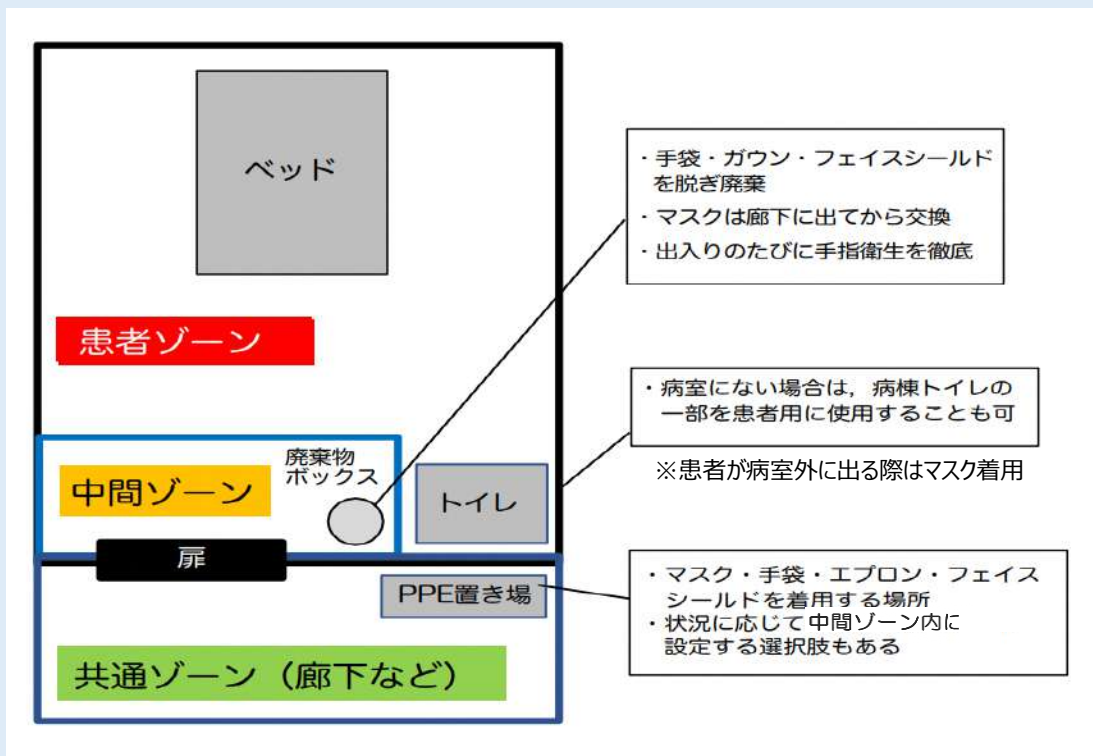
ベッド

患者ゾーン

中間ゾーン

廃棄物ボックス

トイレ

扉

PPE置き場

共通ゾーン（廊下など）

・手袋・ガウン・フェイスシールドを脱ぎ廃棄
・マスクは廊下に出てから交換
・出入りのたびに手指衛生を徹底

・病室にない場合は，病棟トイレの一部を患者用に使用することも可

※患者が病室外に出る際はマスク着用

・マスク・手袋・エプロン・フェイスシールドを着用する場所
・状況に応じて中間ゾーン内に設定する選択肢もある